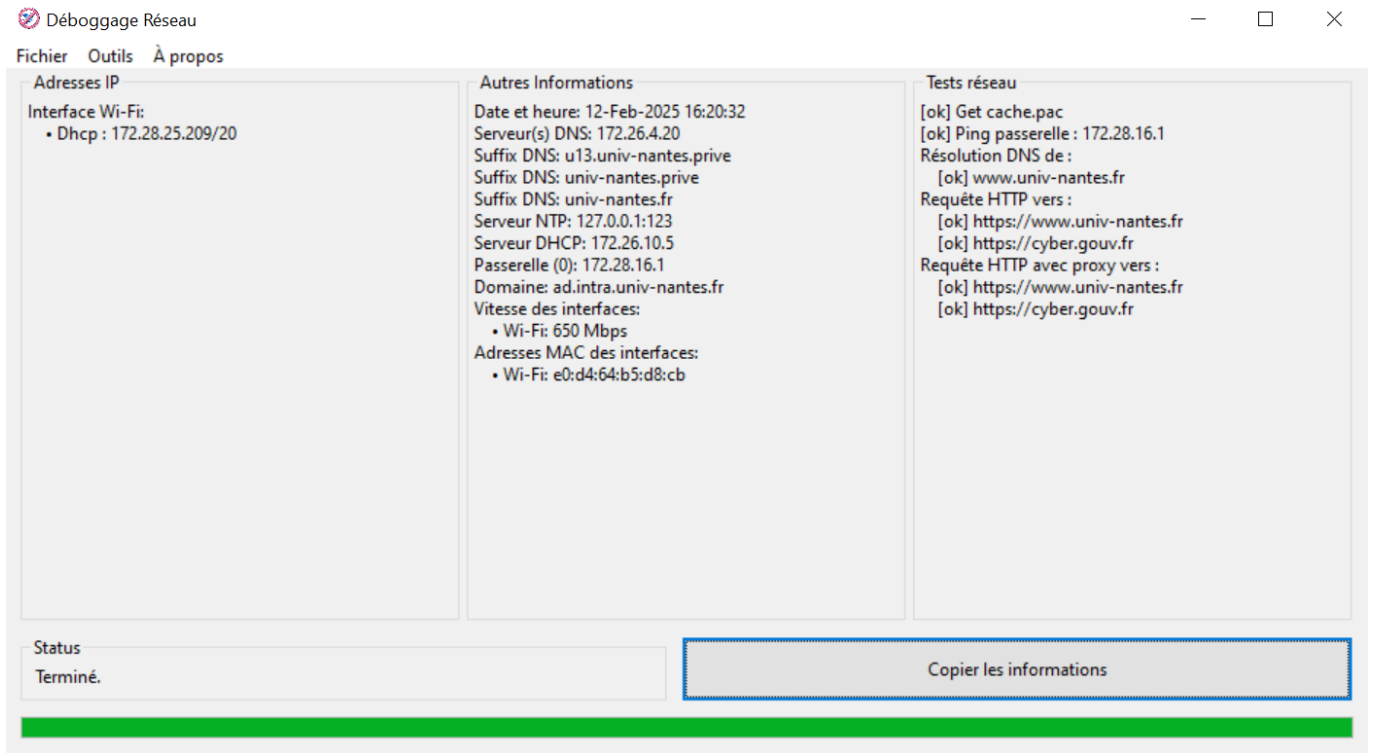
Déboggage Réseau

Fichier Outils À propos

Adresses IP

Interface Wi-Fi:
• Dhcp : 172.28.25.209/20

Autres Informations

Date et heure: 12-Feb-2025 16:20:32
Serveur(s) DNS: 172.26.4.20
Suffix DNS: u13.univ-nantes.prive
Suffix DNS: univ-nantes.prive
Suffix DNS: univ-nantes.fr
Serveur NTP: 127.0.0.1:123
Serveur DHCP: 172.26.10.5
Passerelle (0): 172.28.16.1
Domaine: ad.intra.univ-nantes.fr
Vitesse des interfaces:
• Wi-Fi: 650 Mbps
Adresses MAC des interfaces:
• Wi-Fi: e0:d4:64:b5:d8:cb

Tests réseau

[ok] Get cache.pac
[ok] Ping passerelle : 172.28.16.1
Résolution DNS de :
[ok] www.univ-nantes.fr
Requête HTTP vers :
[ok] https://www.univ-nantes.fr
[ok] https://cyber.gouv.fr
Requête HTTP avec proxy vers :
[ok] https://www.univ-nantes.fr
[ok] https://cyber.gouv.fr

Status

Terminé.

Copier les informations